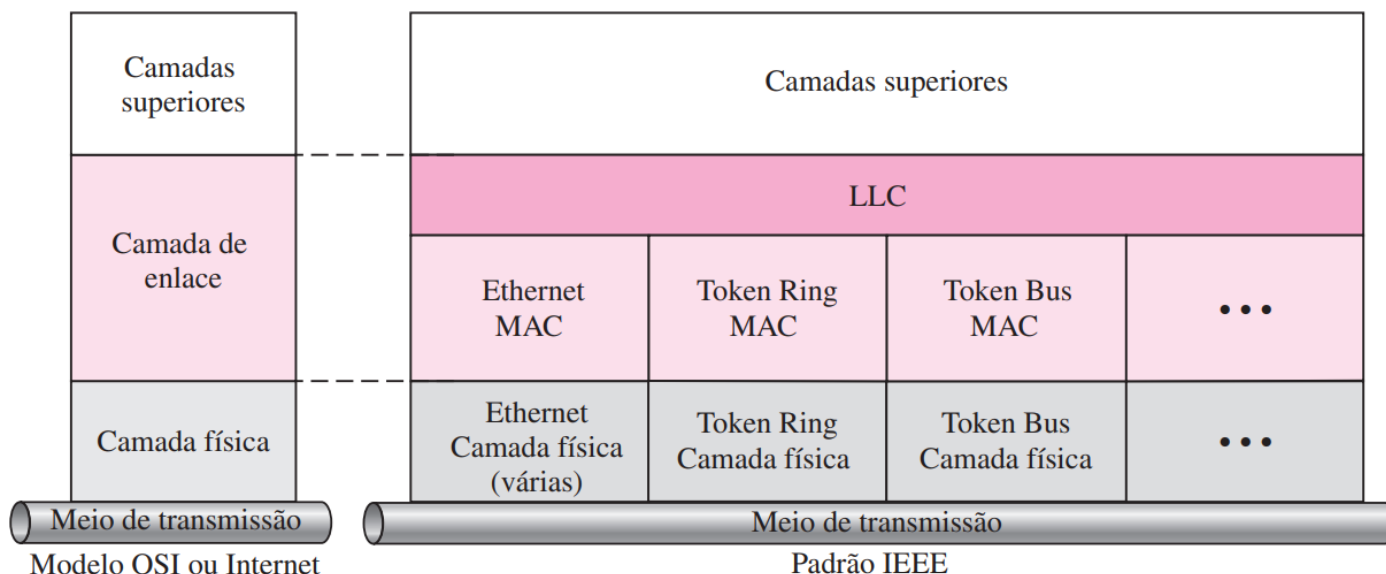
Camadas superiores

Camada de enlace

Camada física

Meio de transmissão

Modelo OSI ou Internet

Camadas superiores

LLC

| Ethernet MAC | Token Ring MAC | Token Bus MAC | ••• |
|---|---|---|---|
| Ethernet Camada física (várias) | Token Ring Camada física | Token Bus Camada física | ••• |

Meio de transmissão

Padrão IEEE